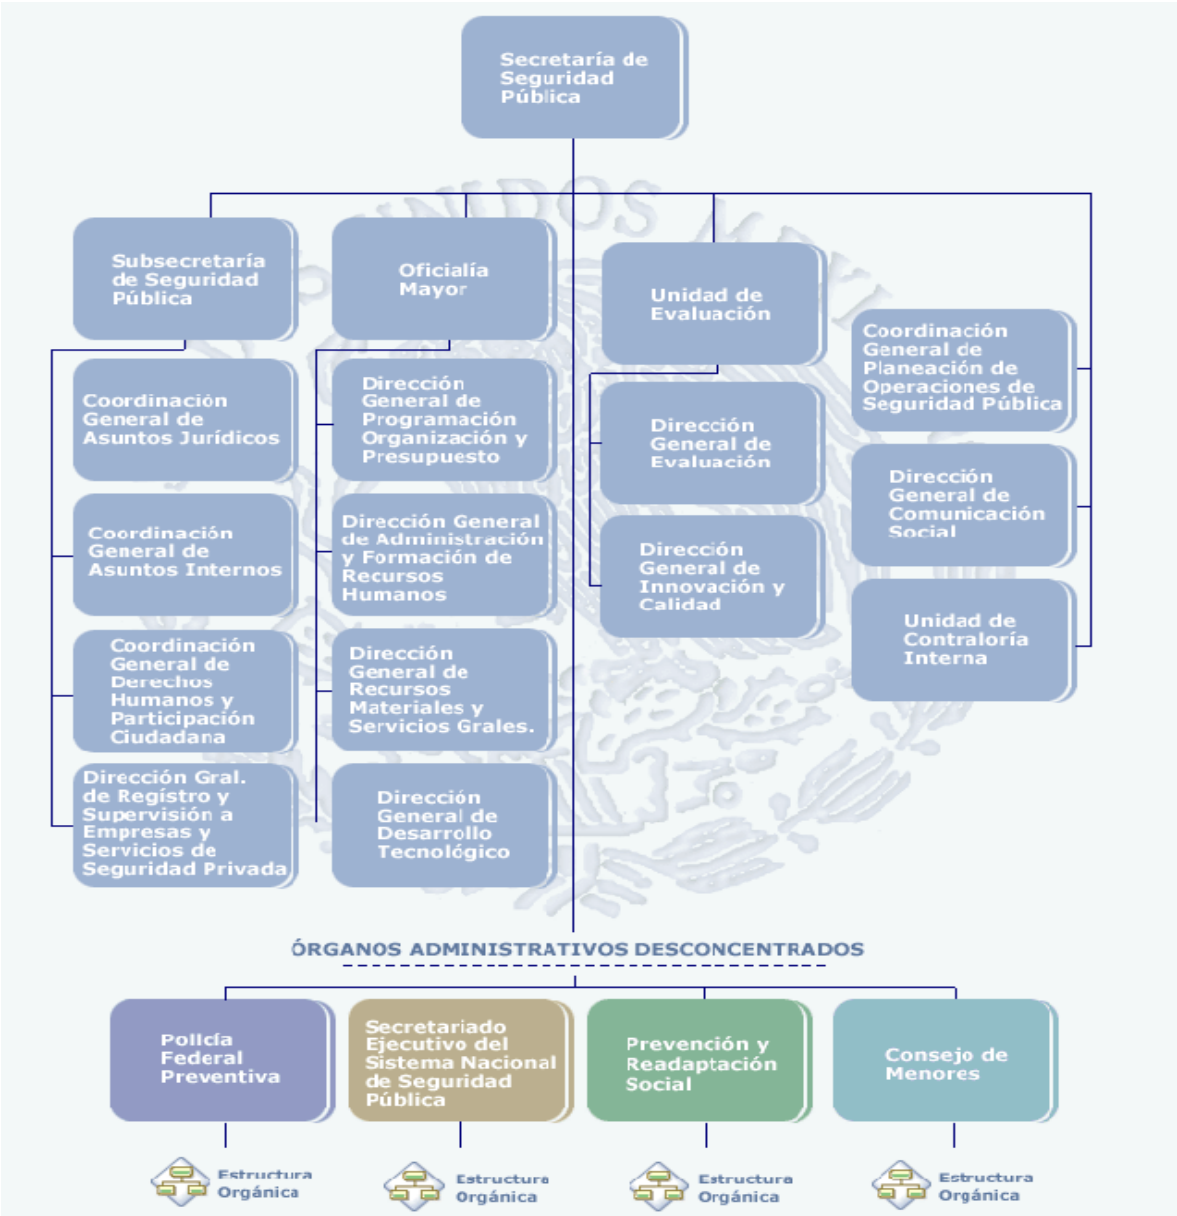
Secretaría de Seguridad Pública

Subsecretaría de Seguridad Pública

Coordinación General de Asuntos Jurídicos

Coordinación General de Asuntos Internos

Coordinación General de Derechos Humanos y Participación Ciudadana

Dirección Gral. de Registro y Supervisión a Empresas y Servicios de Seguridad Privada

Oficialía Mayor

Dirección General de Programación Organización y Presupuesto

Dirección General de Administración y Formación de Recursos Humanos

Dirección General de Recursos Materiales y Servicios Grales.

Dirección General de Desarrollo Tecnológico

Unidad de Evaluación

Dirección General de Evaluación

Dirección General de Innovación y Calidad

Coordinación General de Planeación de Operaciones de Seguridad Pública

Dirección General de Comunicación Social

Unidad de Contraloría Interna

ÓRGANOS ADMINISTRATIVOS DESCONCENTRADOS

Policía Federal Preventiva

Secretariado Ejecutivo del Sistema Nacional de Seguridad Pública

Prevención y Readaptación Social

Consejo de Menores

Estructura Orgánica

Estructura Orgánica

Estructura Orgánica

Estructura Orgánica